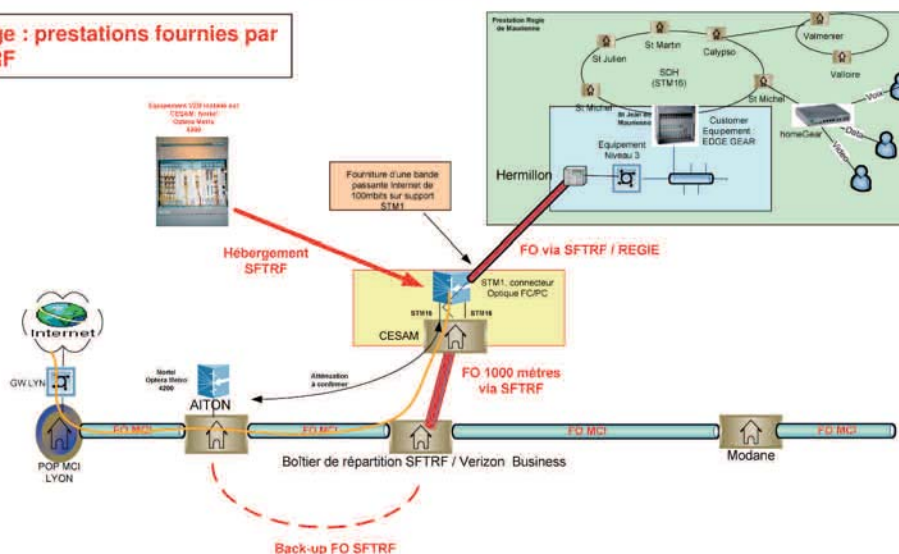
ge : prestations fournies par
RF

Prestation Regie de Maurienne

St Julien

St Martin

Calypso

Valmenier

Valloire

SDH (STM16)

St Michel

St Jean de Maurienne

St Michel

Customer Equipement EDGE GEAR

homeGear

Voix

Data

Vidéo

Equipement Niveau 3

Hermillon

Equipement VZB installé sur CESAM : Nortel Optera Metro 4200

Fourniture d'une bande passante Internet de 100mbits sur support STM1

Hébergement SFTRF

FO via SFTRF / REGIE

STM1, connecteur Optique FC/PC

STM16

STM16

CESAM

Internet

GW LYN

Nortel Optera Metro 4200

AITON

Atténuation à confirmer

FO 1000 métres via SFTRF

POP MCI LYON

FO MCI

FO MCI

FO MCI

FO MCI

Boîtier de répartition SFTRF / Verizon Business

Modane

Back-up FO SFTRF